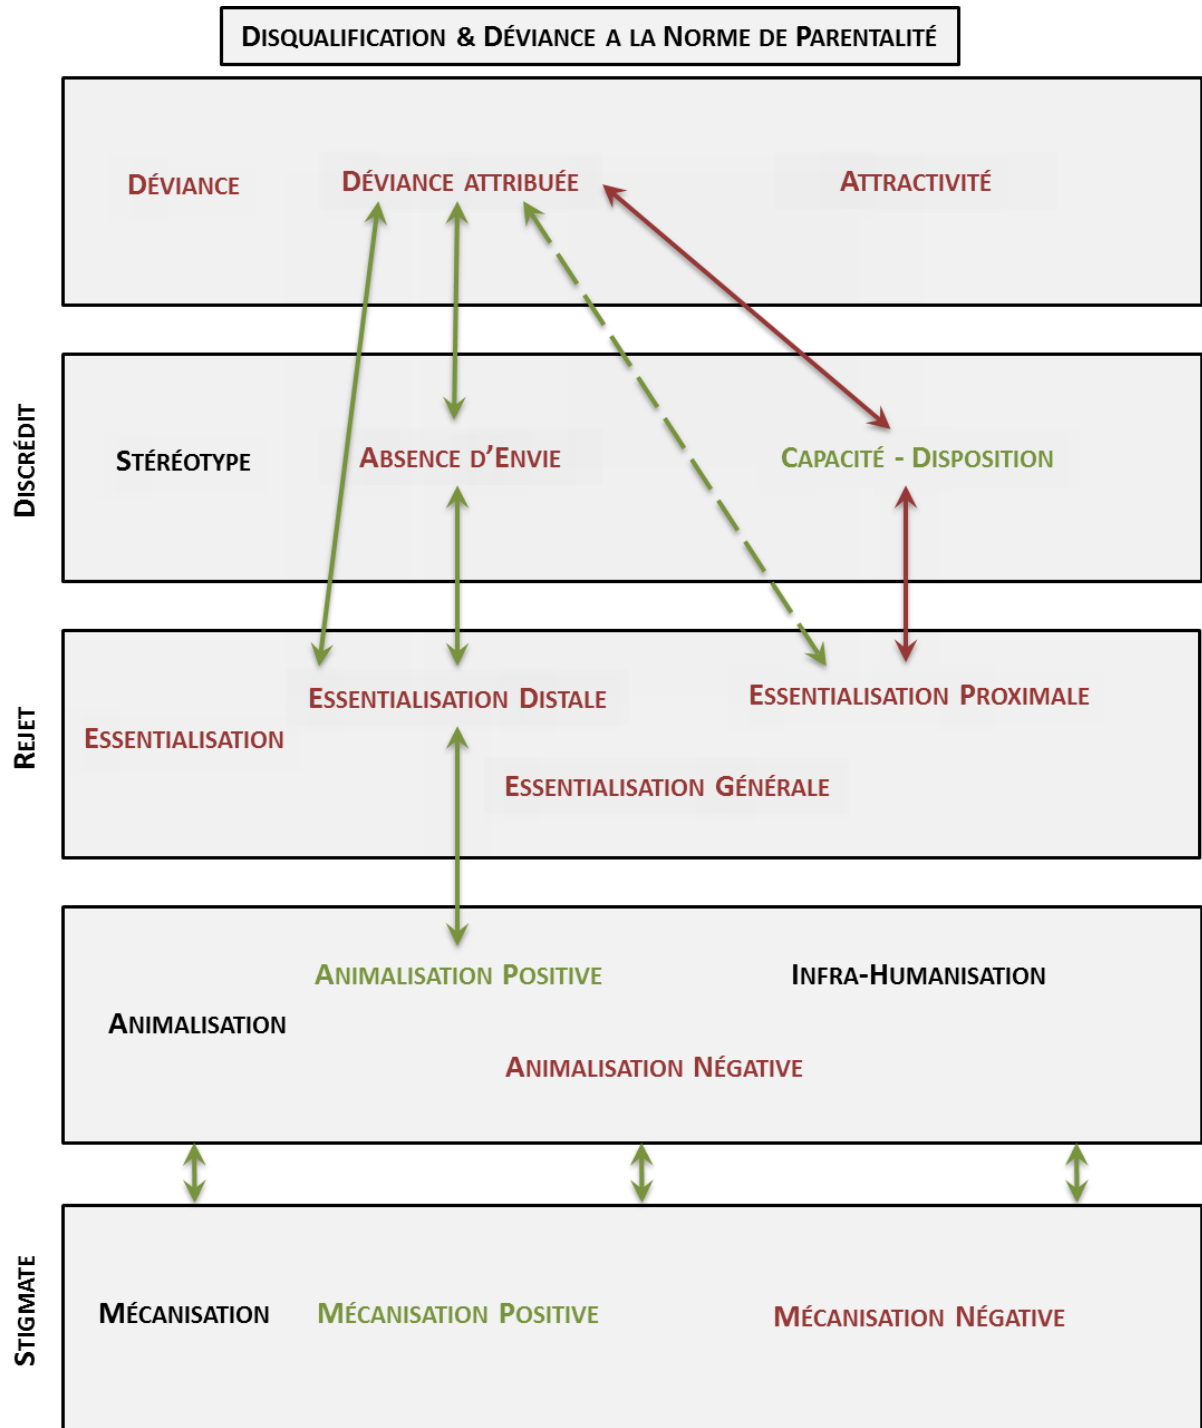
Disqualification & Déviance a la Norme de Parentalité

Déviance
Déviance attribuée
Attractivité

Discrédit
Stéréotype
Absence d'Envie
Capacité - Disposition

Rejet
Essentialisation
Essentialisation Distale
Essentialisation Proximale
Essentialisation Générale

Animalisation
Animalisation Positive
Infra-Humanisation
Animalisation Négative

Stigmate
Mécanisation
Mécanisation Positive
Mécanisation Négative